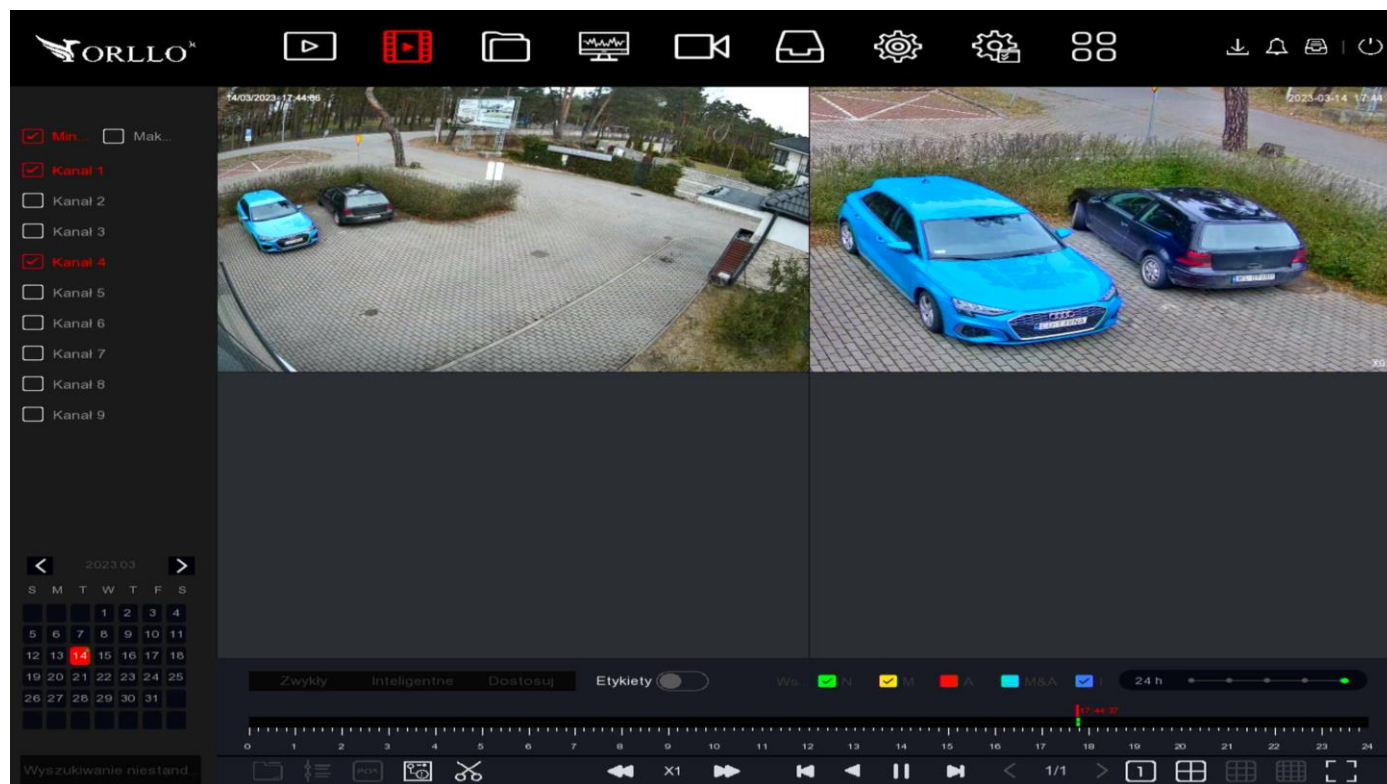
ORLLO

Min... Mak...
Kanał 1
Kanał 2
Kanał 3
Kanał 4
Kanał 5
Kanał 6
Kanał 7
Kanał 8
Kanał 9

14/03/2023 17:44:36
2023-03-14 17:44

2023.03
S M T W T F S
1 2 3 4
5 6 7 8 9 10 11
12 13 14 15 16 17 18
19 20 21 22 23 24 25
26 27 28 29 30 31

Wyszukiwanie niestand...

Zwykły Inteligentne Dostosuj Etykiety Ws... N M A M&A I 24 h

17:44:37

0 1 2 3 4 5 6 7 8 9 10 11 12 13 14 15 16 17 18 19 20 21 22 23 24

X1 1/1 1